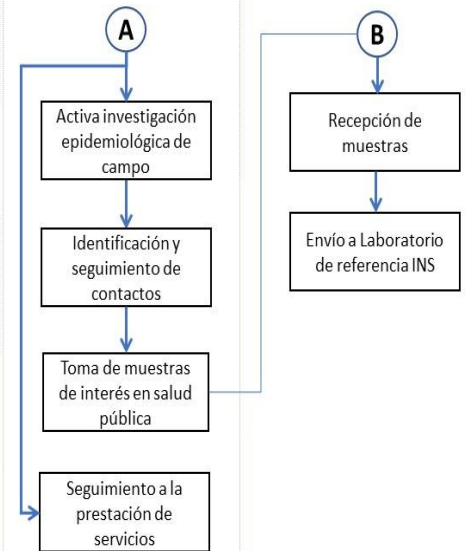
A

Activa investigación epidemiológica de campo

Identificación y seguimiento de contactos

Toma de muestras de interés en salud pública

Seguimiento a la prestación de servicios

B

Recepción de muestras

Envío a Laboratorio de referencia INS